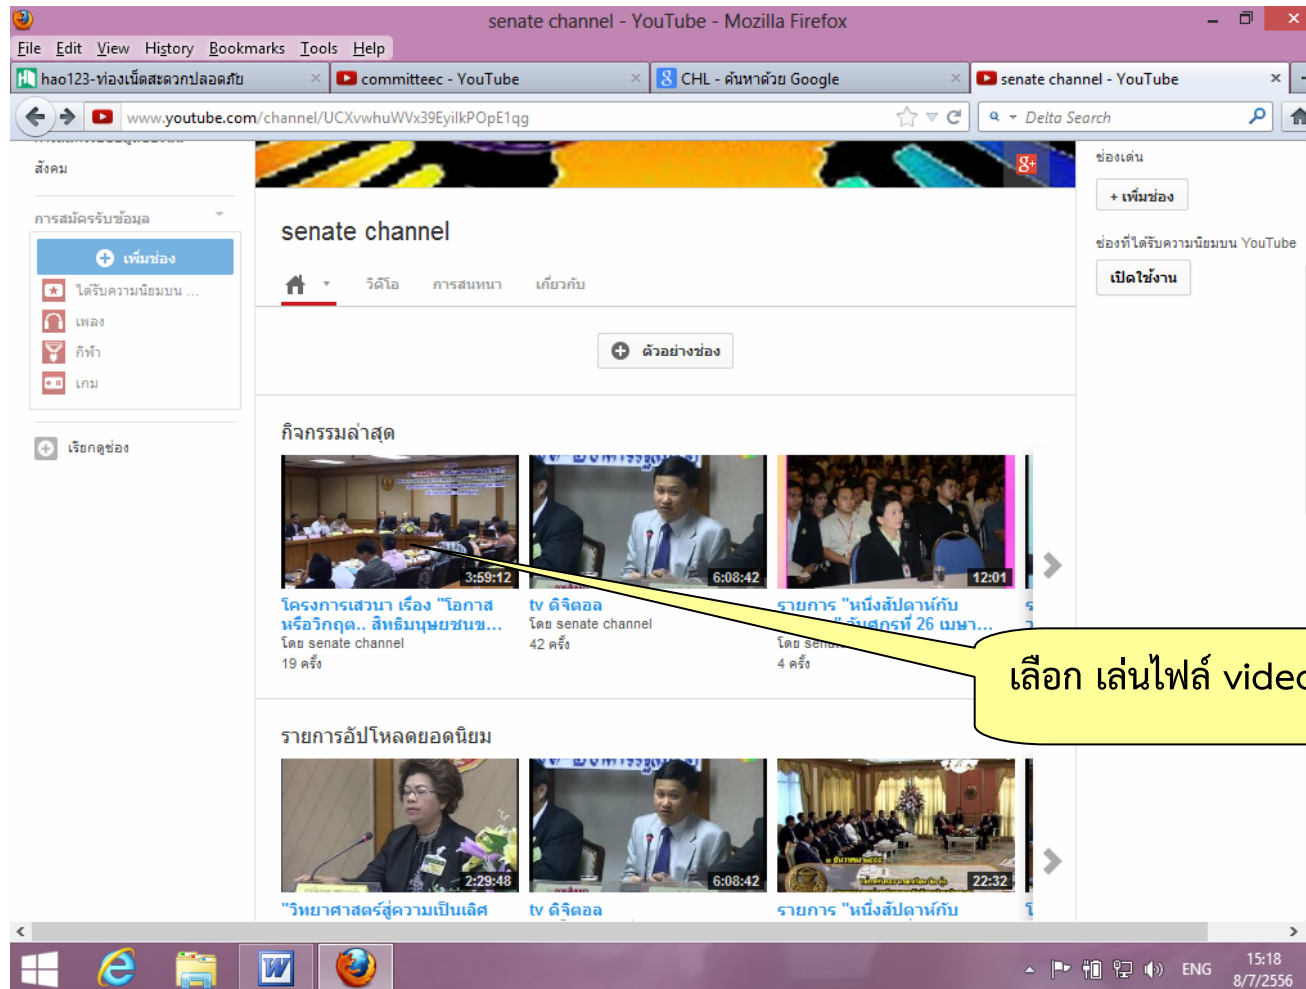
senate channel - YouTube - Mozilla Firefox

File Edit View History Bookmarks Tools Help

hao123-ท่องเน็ตสะดวกปลอดภัย | committeec - YouTube | CHL - ค้นหาด้วย Google | senate channel - YouTube

www.youtube.com/channel/UCXvwhuWVx39EyilkPOpE1qg

Delta Search

สังคม

การสมัครรับข้อมูล

เพิ่มช่อง

ได้รับความนิยมบน ...

เพลง

กีฬา

เกม

เรียกดูช่อง

senate channel

วิดีโอ การสนทนา เกี่ยวกับ

ตัวอย่างช่อง

กิจกรรมล่าสุด

3:59:12
โครงการเสวนา เรื่อง "โอกาส หรือวิกฤต.. สิทธิมนุษยชนข...
โดย senate channel
19 ครั้ง

6:08:42
tv ดิจิตอล
โดย senate channel
42 ครั้ง

12:01
รายการ "หนึ่งสัปดาห์กับ ..." วันศุกร์ที่ 26 เมษา...
โดย sen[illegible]
4 ครั้ง

เลือก เล่นไฟล์ vide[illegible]

รายการอัปโหลดยอดนิยม

2:29:48
"วิทยาศาสตร์สู่ความเป็นเลิศ

6:08:42
tv ดิจิตอล

22:32
รายการ "หนึ่งสัปดาห์กับ

ช่องเด่น

+ เพิ่มช่อง

ช่องที่ได้รับความนิยมบน YouTube

เปิดใช้งาน

ENG 15:18 8/7/2556